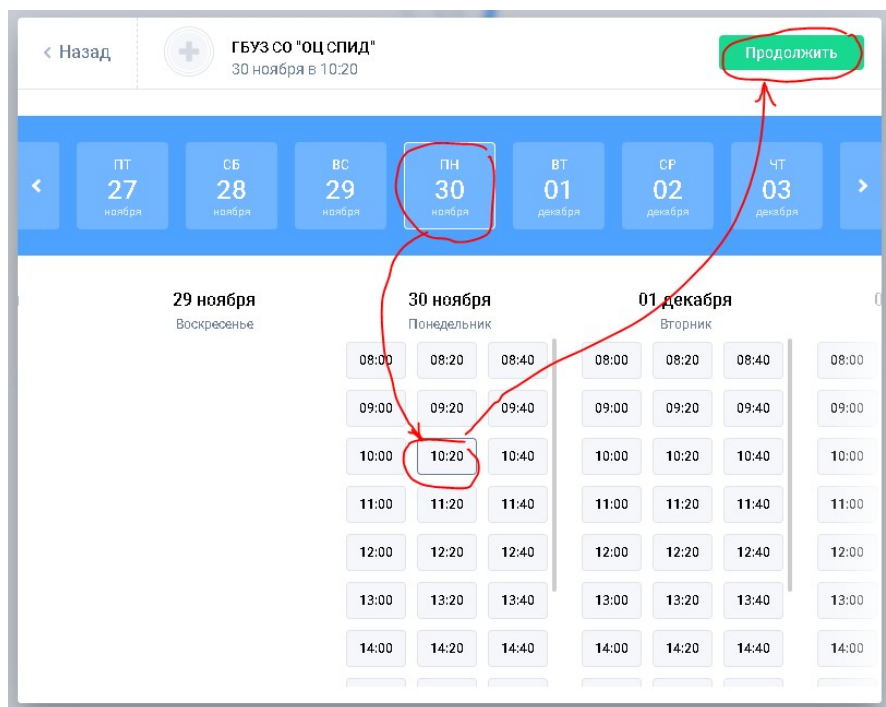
‹ Назад

ГБУЗ СО "ОЦ СПИД"
30 ноября в 10:20

Продолжить

‹

ПТ
27
ноября

СБ
28
ноября

ВС
29
ноября

ПН
30
ноября

ВТ
01
декабря

СР
02
декабря

ЧТ
03
декабря

›

29 ноября
Воскресенье

30 ноября
Понедельник

| 08:00 | 08:20 | 08:40 |
|---|---|---|
| 09:00 | 09:20 | 09:40 |
| 10:00 | 10:20 | 10:40 |
| 11:00 | 11:20 | 11:40 |
| 12:00 | 12:20 | 12:40 |
| 13:00 | 13:20 | 13:40 |
| 14:00 | 14:20 | 14:40 |

01 декабря
Вторник

| 08:00 | 08:20 | 08:40 |
|---|---|---|
| 09:00 | 09:20 | 09:40 |
| 10:00 | 10:20 | 10:40 |
| 11:00 | 11:20 | 11:40 |
| 12:00 | 12:20 | 12:40 |
| 13:00 | 13:20 | 13:40 |
| 14:00 | 14:20 | 14:40 |

08:00
09:00
10:00
11:00
12:00
13:00
14:00